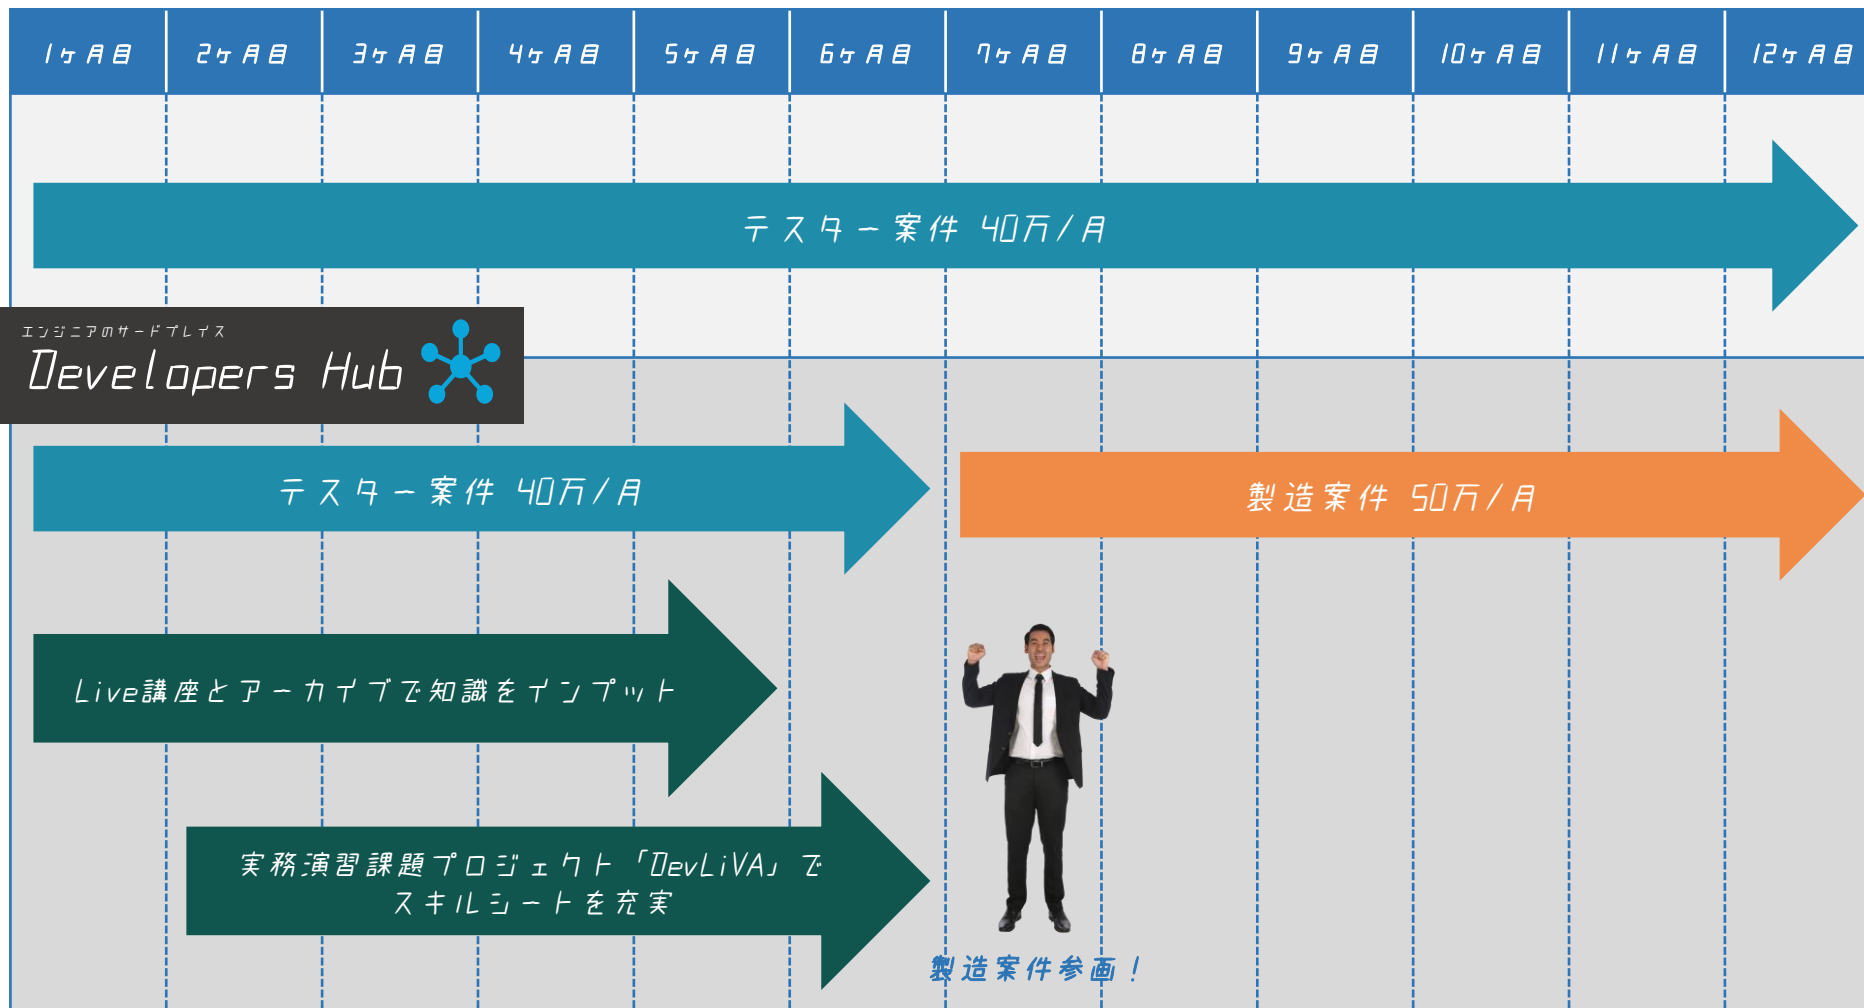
| 1ヶ月目 | 2ヶ月目 | 3ヶ月目 | 4ヶ月目 | 5ヶ月目 | 6ヶ月目 | 7ヶ月目 | 8ヶ月目 | 9ヶ月目 | 10ヶ月目 | 11ヶ月目 | 12ヶ月目 |
|---|---|---|---|---|---|---|---|---|---|---|---|

テスター案件 40万/月

エンジニアのサードプレイス
Developers Hub

テスター案件 40万/月

製造案件 50万/月

Live講座とアーカイブで知識をインプット

実務演習課題プロジェクト「DevLiVA」でスキルシートを充実

製造案件参画！